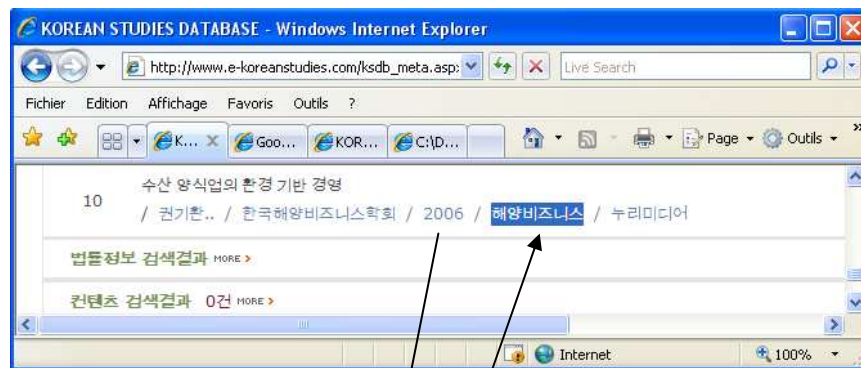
KOREAN STUDIES DATABASE - Windows Internet Explorer

http://www.e-koreanstudies.com/ksdb_meta.asp:

Live Search

Fichier Edition Affichage Favoris Outils ?

K... Goo... KOR... C:\D...

Page Outils

10 수산 양식업의 환경 기반 경영
/ 권기환.. / 한국해양비즈니스학회 / 2006 / 해양비즈니스 / 누리미디어

법률정보 검색결과 MORE >

컨텐츠 검색결과 0건 MORE >

Internet

100%